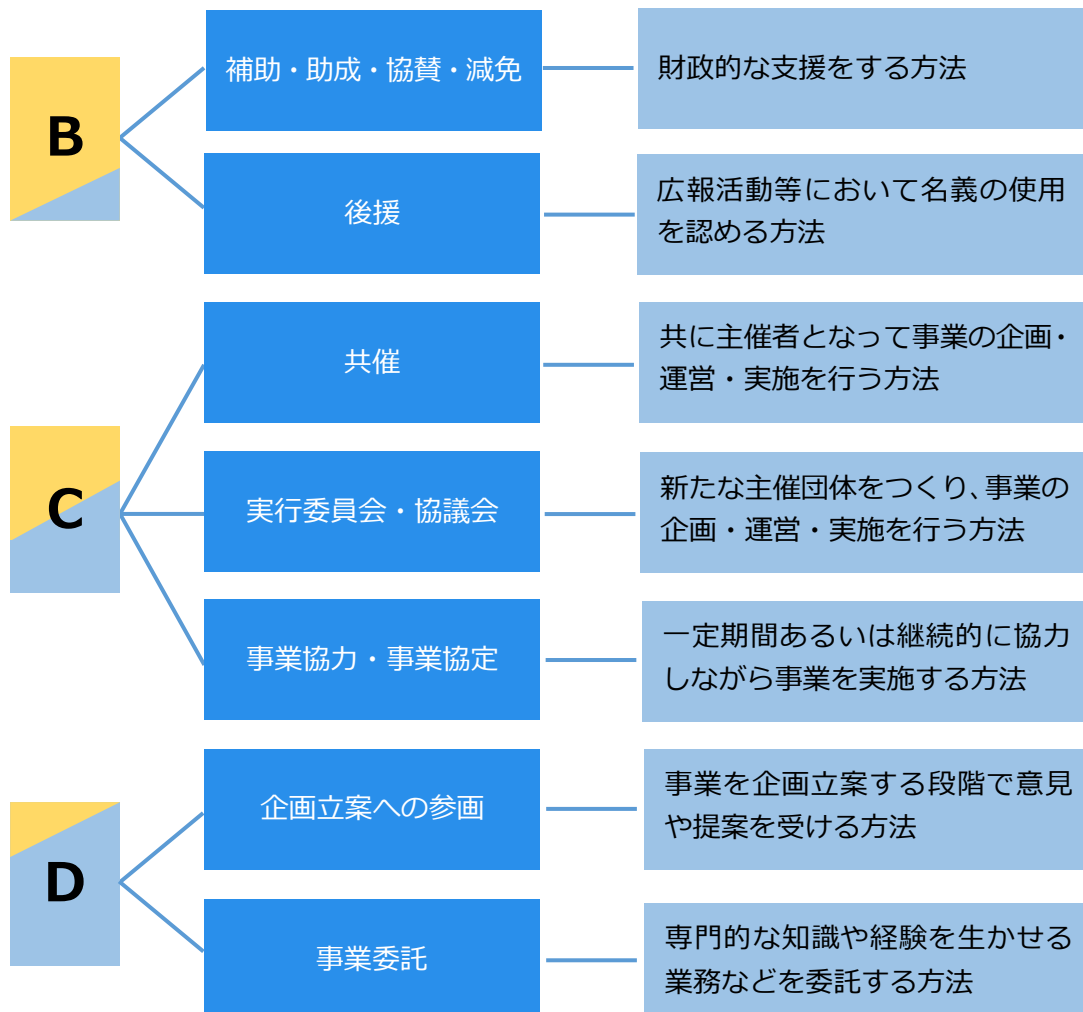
B

補助・助成・協賛・減免

財政的な支援をする方法

後援

広報活動等において名義の使用を認める方法

C

共催

共に主催者となって事業の企画・運営・実施を行う方法

実行委員会・協議会

新たな主催団体をつくり、事業の企画・運営・実施を行う方法

事業協力・事業協定

一定期間あるいは継続的に協力しながら事業を実施する方法

D

企画立案への参画

事業を企画立案する段階で意見や提案を受ける方法

事業委託

専門的な知識や経験を生かせる業務などを委託する方法